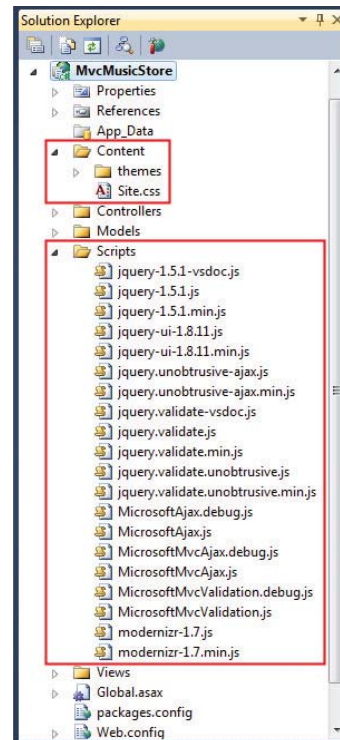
Solution Explorer

MvcMusicStore
Properties
References
App_Data
Content
themes
Site.css
Controllers
Models
Scripts
jquery-1.5.1-vsdoc.js
jquery-1.5.1.js
jquery-1.5.1.min.js
jquery-ui-1.8.11.js
jquery-ui-1.8.11.min.js
jquery.unobtrusive-ajax.js
jquery.unobtrusive-ajax.min.js
jquery.validate-vsdoc.js
jquery.validate.js
jquery.validate.min.js
jquery.validate.unobtrusive.js
jquery.validate.unobtrusive.min.js
MicrosoftAjax.debug.js
MicrosoftAjax.js
MicrosoftMvcAjax.debug.js
MicrosoftMvcAjax.js
MicrosoftMvcValidation.debug.js
MicrosoftMvcValidation.js
modernizr-1.7.js
modernizr-1.7.min.js
Views
Global.asax
packages.config
Web.config